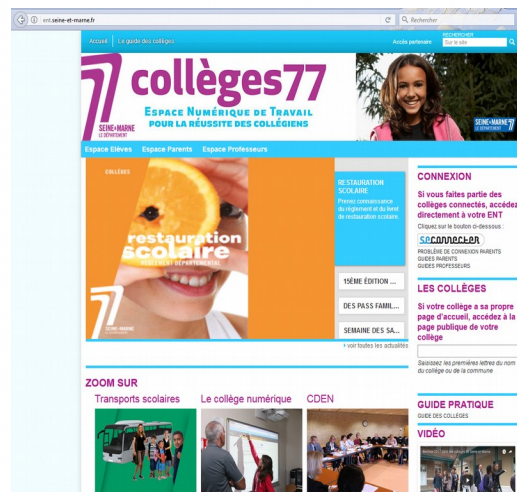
ent.seine-et-marne.fr

Rechercher

Accueil | Le guide des collèges

Accès partenaire

RECHERCHER

Sur le site

77 collèges77

ESPACE NUMÉRIQUE DE TRAVAIL POUR LA RÉUSSITE DES COLLÉGIENS

SEINE & MARNE LE DÉPARTEMENT

SEINE & MARNE LE DÉPARTEMENT

Espace Elèves Espace Parents Espace Professeurs

COLLÈGES

restauration scolaire

RÈGLEMENT DÉPARTEMENTAL

SEINE & MARNE LE DÉPARTEMENT

RESTAURATION SCOLAIRE

Prenez connaissance du règlement et du livret de restauration scolaire.

15ÈME ÉDITION ...

DES PASS FAMIL...

SEMAINE DES SA...

+ voir toutes les actualités

CONNEXION

Si vous faites partie des collèges connectés, accédez directement à votre ENT

Cliquez sur le bouton ci-dessous :

se connecter

PROBLÈME DE CONNEXION PARENTS

GUIDES PARENTS

GUIDES PROFESSEURS

LES COLLÈGES

Si votre collège a sa propre page d'accueil, accédez à la page publique de votre collège

Saisissez les premières lettres du nom du collège ou de la commune

ZOOM SUR

Transports scolaires

Le collège numérique

CDEN

GUIDE PRATIQUE

GUIDE DES COLLÈGES

VIDÉO